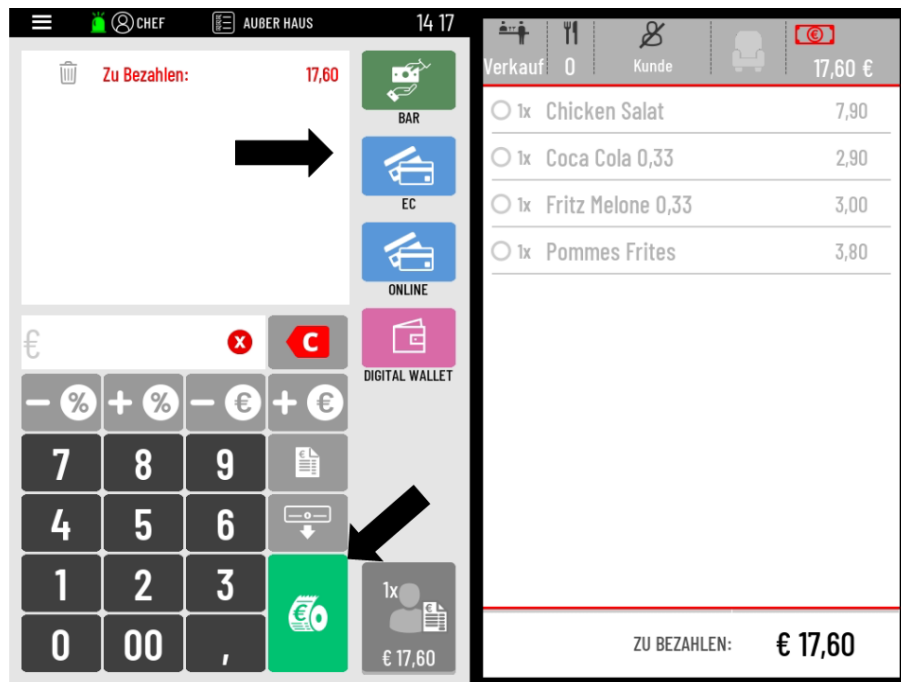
CHEF AUBER HAUS 14 17

Zu Bezahlen: 17,60

BAR

EC

ONLINE

DIGITAL WALLET

€

C

− % + % − € + €

7 8 9

4 5 6

1 2 3

0 00 ,

1x

€ 17,60

Verkauf 0 Kunde 17,60 €

1x Chicken Salat 7,90

1x Coca Cola 0,33 2,90

1x Fritz Melone 0,33 3,00

1x Pommes Frites 3,80

ZU BEZAHLEN: € 17,60